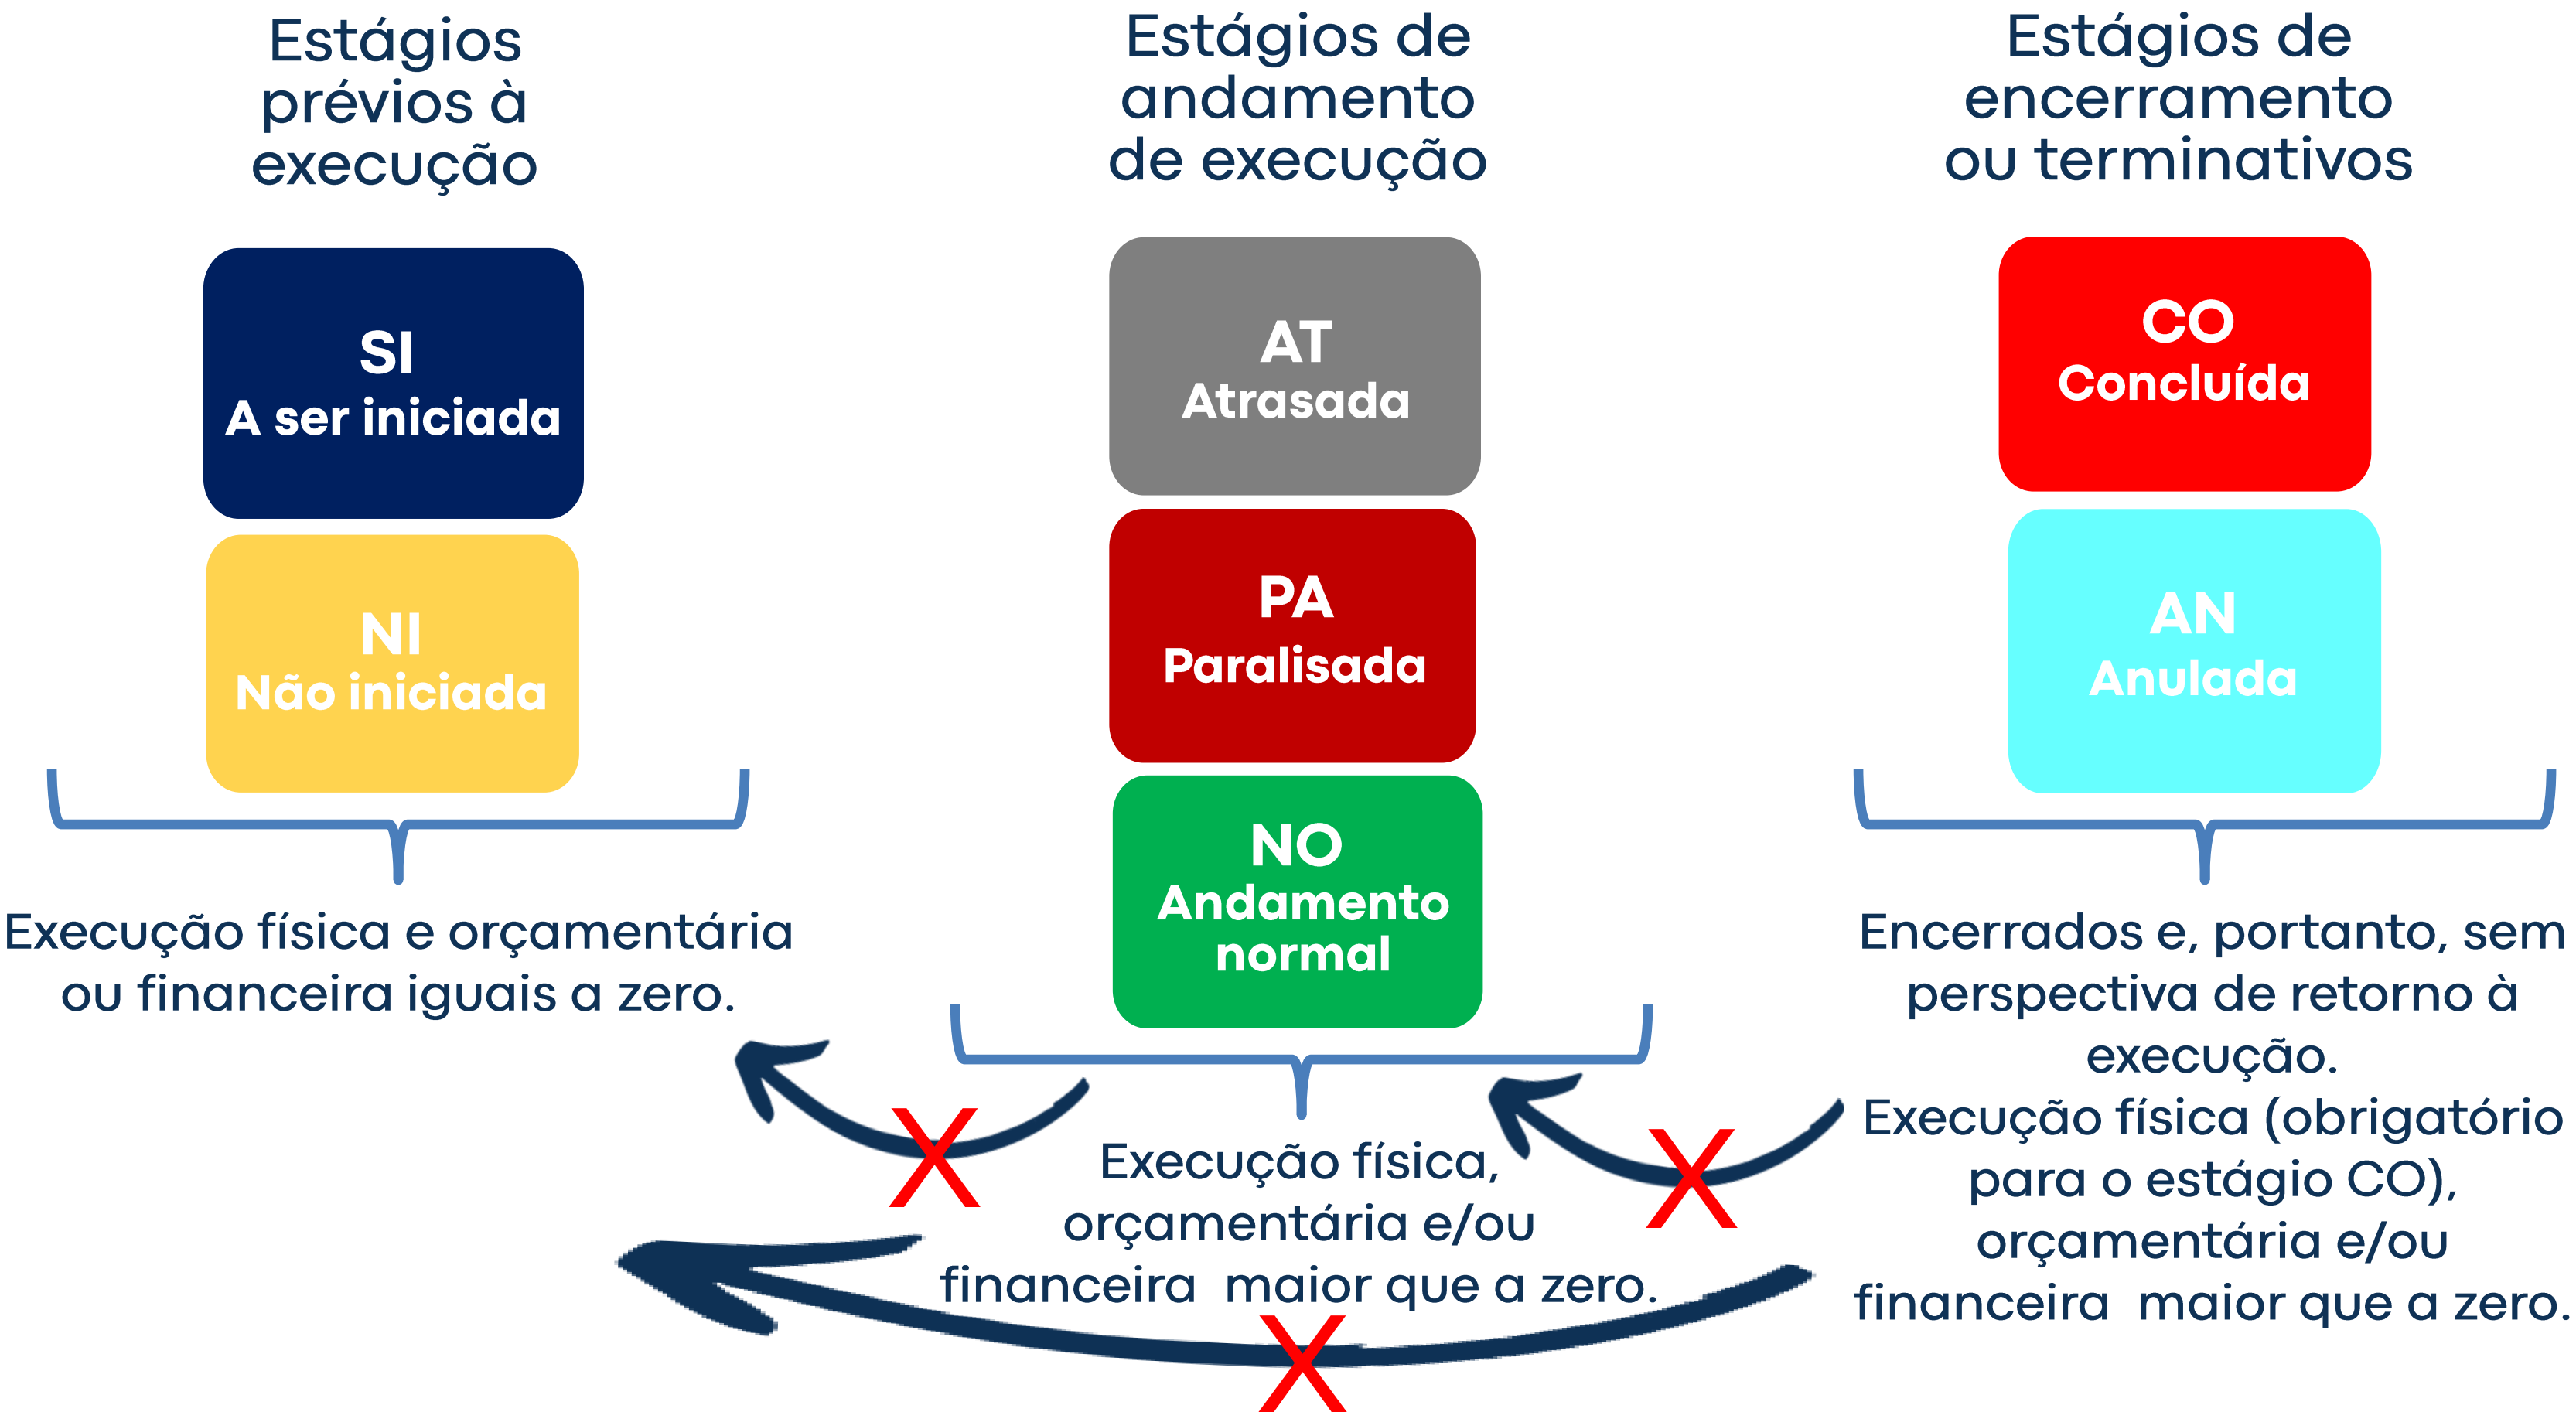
Estágios prévios à execução

SI
A ser iniciada

NI
Não iniciada

Execução física e orçamentária ou financeira iguais a zero.

Estágios de andamento de execução

AT
Atrasada

PA
Paralisada

NO
Andamento normal

Execução física, orçamentária e/ou financeira maior que a zero.

Estágios de encerramento ou terminativos

CO
Concluída

AN
Anulada

Encerrados e, portanto, sem perspectiva de retorno à execução.
Execução física (obrigatório para o estágio CO), orçamentária e/ou financeira maior que a zero.